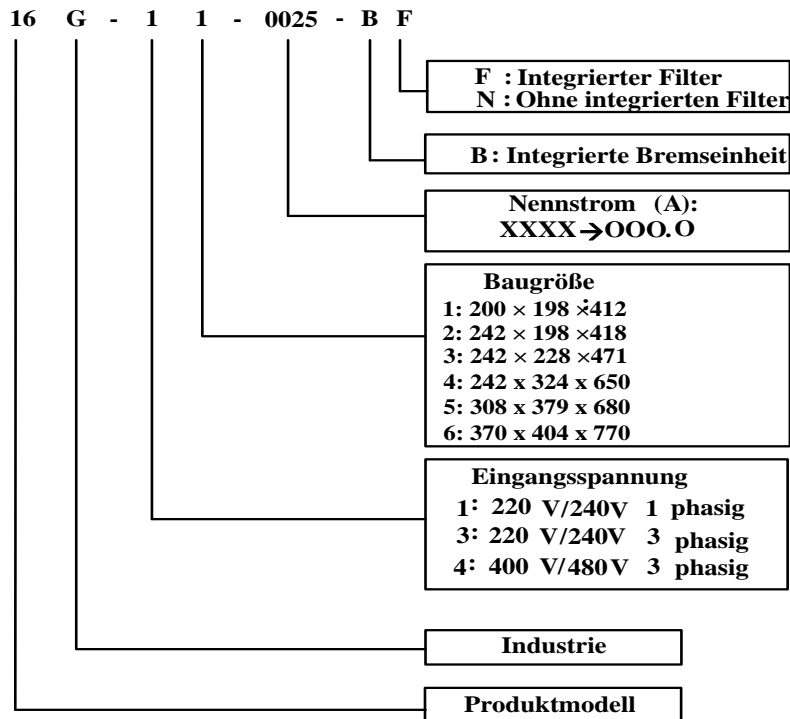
16 G - 1 1 - 0025 - B F

F : Integrierter Filter
N : Ohne integrierten Filter

B : Integrierte Bremseinheit

Nennstrom (A):
XXXX→OOO.O

Baugröße
1: $200 \times 198 \times 412$
2: $242 \times 198 \times 418$
3: $242 \times 228 \times 471$
4: 242 x 324 x 650
5: 308 x 379 x 680
6: 370 x 404 x 770

Eingangsspannung
1: 220 V/240V 1 phasig
3: 220 V/240V 3 phasig
4: 400 V/480V 3 phasig

Industrie

Produktmodell